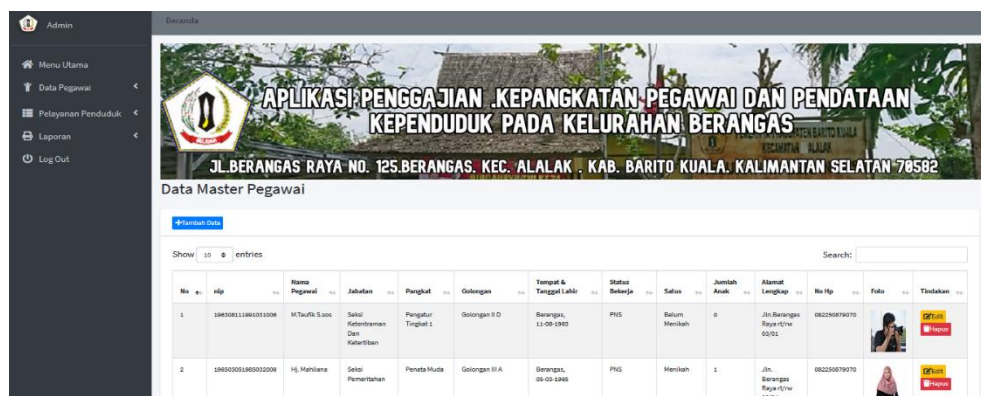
Admin

Menu Utama
Data Pegawai
Pelayanan Penduduk
Laporan
Log Out

Beranda

APLIKASI PENGGAJIAN .KEPANGKATAN PEGAWAI DAN PENDATAAN KEPENDUDUK PADA KELURAHAN BERANGAS

JL.BERANGAS RAYA NO. 125.BERANGAS. KEC. ALALAK . KAB. BARITO KUALA. KALIMANTAN SELATAN 70582

Data Master Pegawai

+Tambah Data

Show 10 entries

Search:

| No | nip | Nama Pegawai | Jabatan | Pangkat | Golongan | Tempat & Tanggal Lahir | Status Bekerja | Satus | Jumlah Anak | Alamat Lengkap | No Hp | Foto | Tindakan |
|---|---|---|---|---|---|---|---|---|---|---|---|---|---|
| 1 | 196308111991031006 | M.Taufik S.sos | Seksi Ketentraman Dan Ketertiban | Pengatur Tingkat 1 | Golongan II D | Berangas, 11-08-1963 | PNS | Belum Menikah | 0 | Jln.Berangas Raya rt/rw 03/01 | 082250879070 | | Edit Hapus |
| 2 | 196503051985032008 | Hj. Mahliana | Seksi Pemeritahan | Penata Muda | Golongan III A | Berangas, 05-03-1965 | PNS | Menikah | 1 | Jln. Berangas Raya rt/rw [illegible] | 082250879070 | | Edit Hapus |